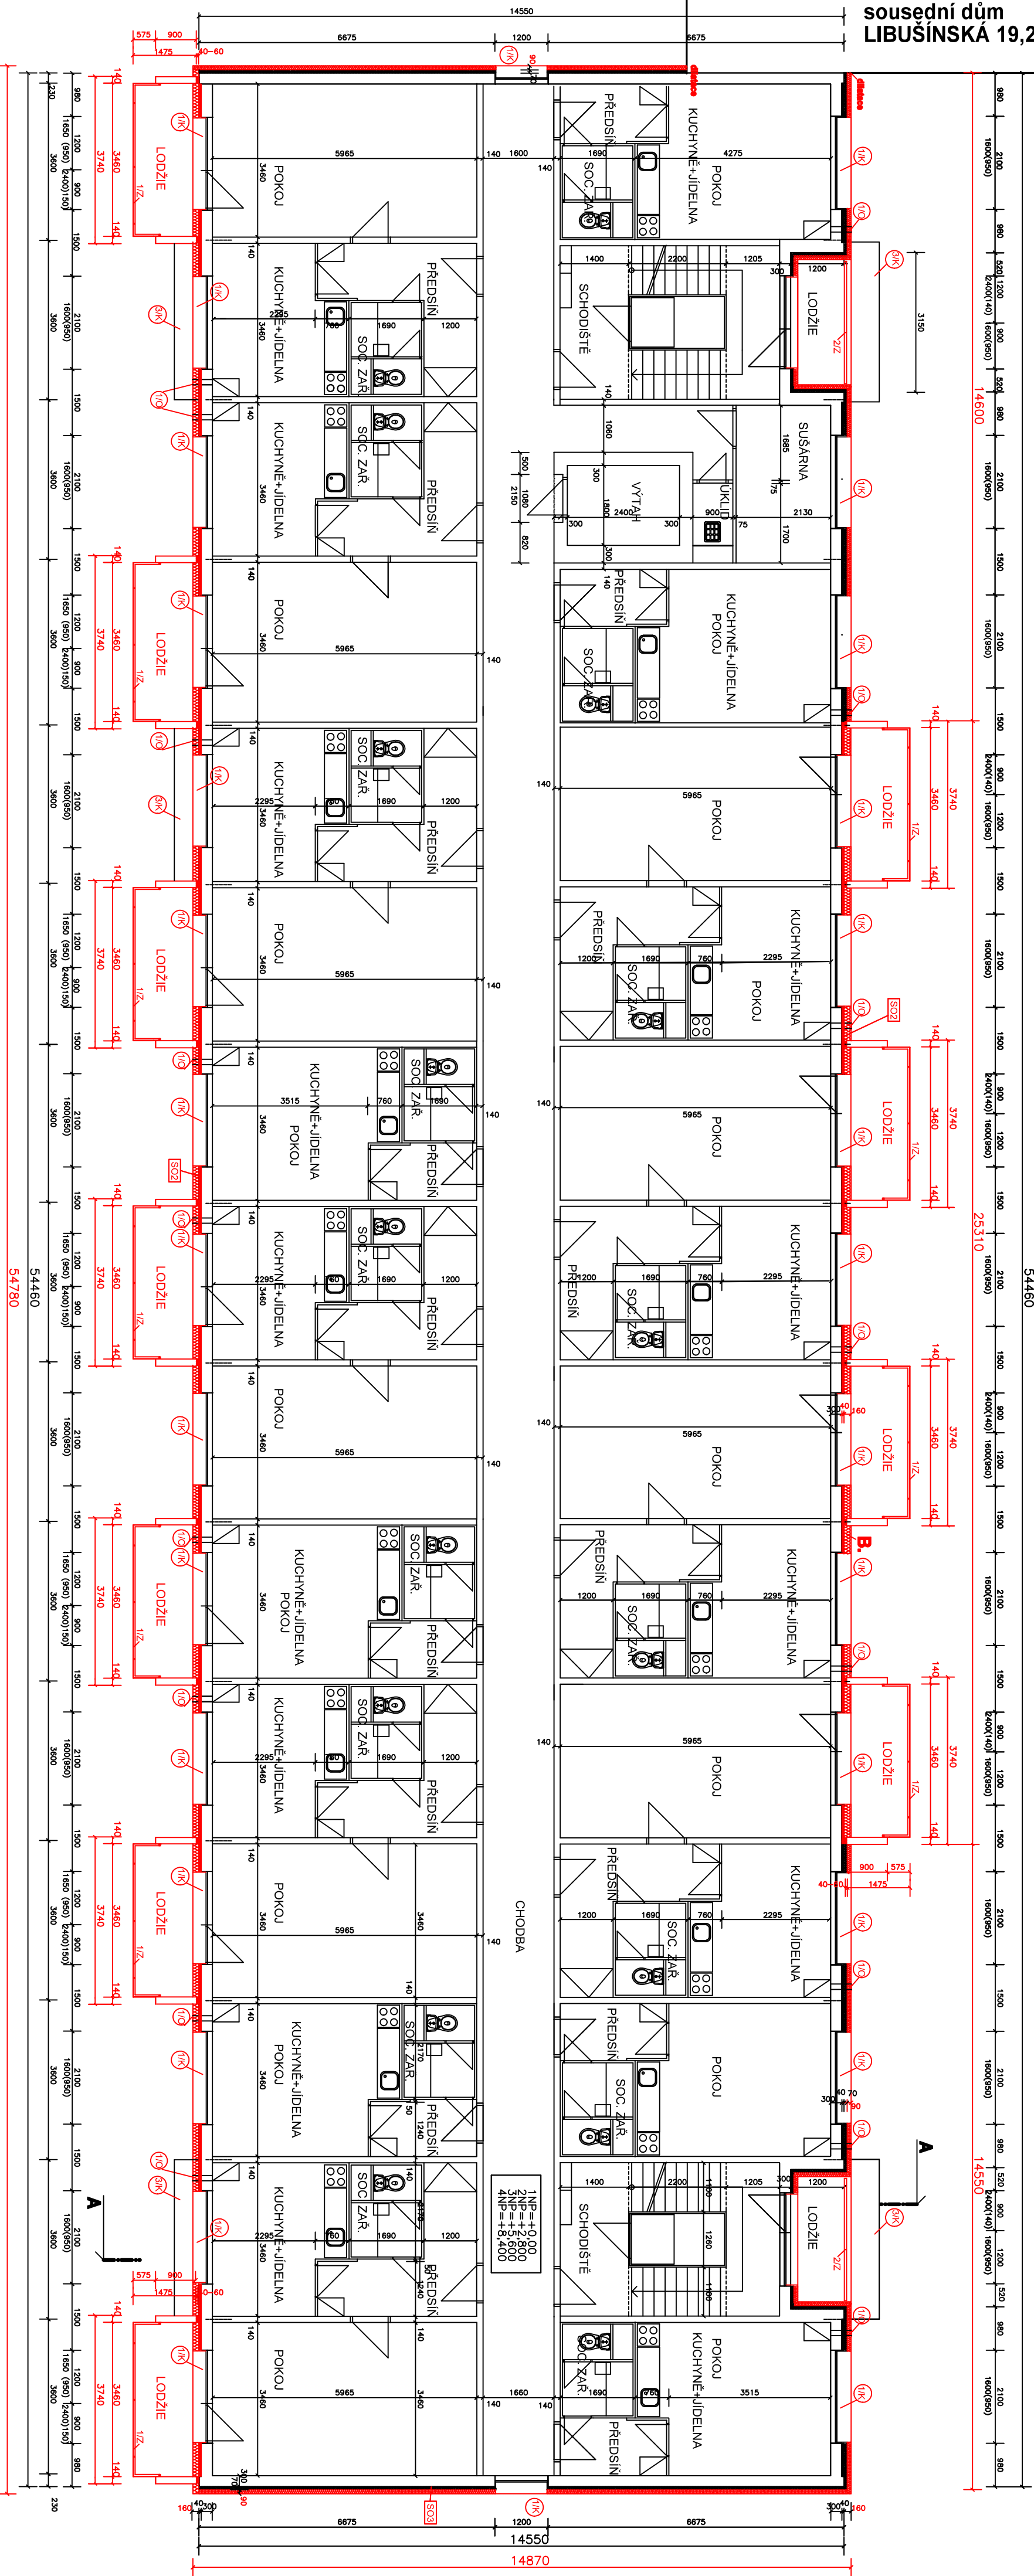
sousední dům
LIBUŠÍNSKÁ 19,2

14550
575 900
1475 40-60
6675 1200 6675

POKOJ
KUCHYNĚ+JÍDELNA
PŘEDSÍŇ
SOC. ZAŘ.
SCHODIŠTĚ
LODŽIE
SUŠÁRNA
VÝTAH
ÚKLID
CHODBA

1NP=±0,00
2NP=+2,800
3NP=+5,600
4NP=+8,400

A
A
B

54780
54460
14600
25310
14550
54460

6675 1200 6675
14550
14870